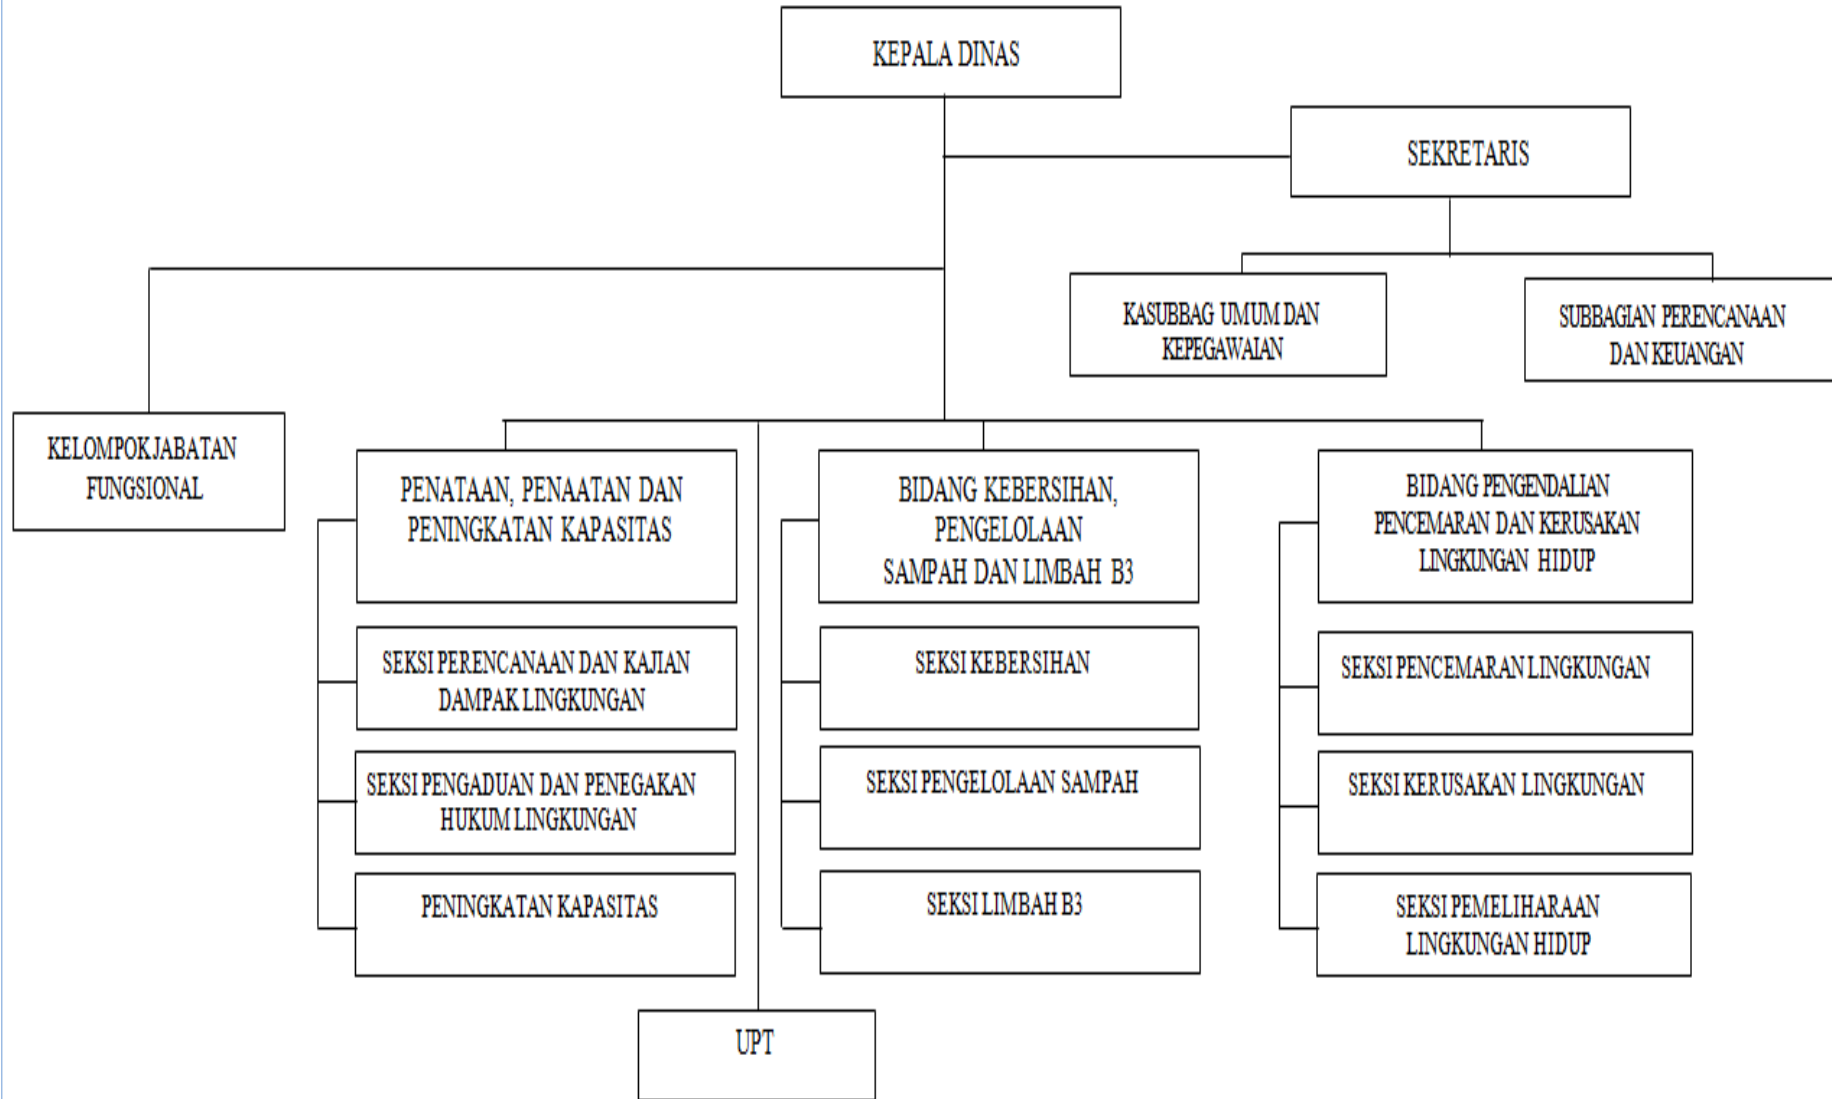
KEPALA DINAS

SEKRETARIS

KASUBBAG UMUM DAN KEPEGAWAIAN

SUBBAGIAN PERENCANAAN DAN KEUANGAN

KELOMPOKJABATAN FUNGSIONAL

PENATAAN, PENAATAN DAN PENINGKATAN KAPASITAS

SEKSI PERENCANAAN DAN KAJIAN DAMPAK LINGKUNGAN

SEKSI PENGADUAN DAN PENEGAKAN HUKUM LINGKUNGAN

PENINGKATAN KAPASITAS

BIDANG KEBERSIHAN, PENGELOLAAN SAMPAH DAN LIMBAH B3

SEKSI KEBERSIHAN

SEKSI PENGELOLAAN SAMPAH

SEKSI LIMBAH B3

BIDANG PENGENDALIAN PENCEMARAN DAN KERUSAKAN LINGKUNGAN HIDUP

SEKSI PENCEMARAN LINGKUNGAN

SEKSI KERUSAKAN LINGKUNGAN

SEKSI PEMELIHARAAN LINGKUNGAN HIDUP

UPT